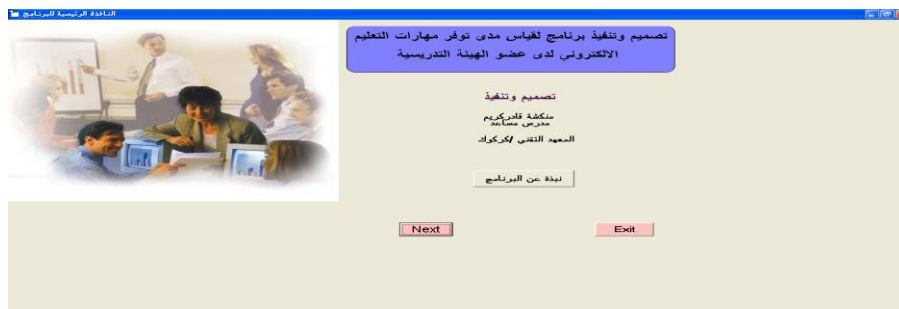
النافذة الرئيسية للبرنامج

تصميم وتنفيذ برنامج لقياس مدى توفر مهارات التعليم الالكتروني لدى عضو الهيئة التدريسية

تصميم وتنفيذ

منكشة قادركريم
مدرس مساعد

المعهد التقني /كركوك

نبذة عن البرنامج

Next

Exit